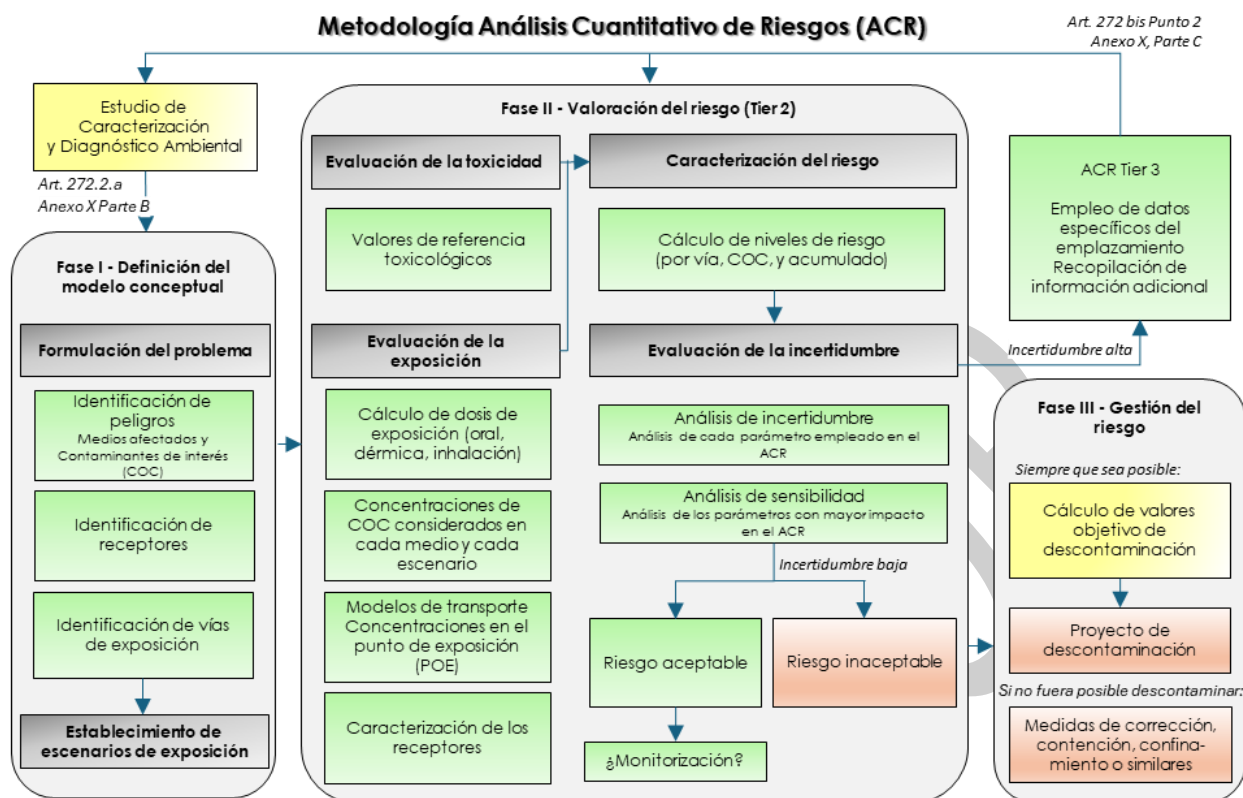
Metodología Análisis Cuantitativo de Riesgos (ACR)

Art. 272 bis Punto 2
Anexo X, Parte C

Estudio de Caracterización y Diagnóstico Ambiental

Art. 272.2.a
Anexo X Parte B

Fase I - Definición del modelo conceptual

Formulación del problema

Identificación de peligros
Medios afectados y Contaminantes de interés (COC)

Identificación de receptores

Identificación de vías de exposición

Establecimiento de escenarios de exposición

Fase II - Valoración del riesgo (Tier 2)

Evaluación de la toxicidad

Valores de referencia toxicológicos

Evaluación de la exposición

Cálculo de dosis de exposición (oral, dérmica, inhalación)

Concentraciones de COC considerados en cada medio y cada escenario

Modelos de transporte Concentraciones en el punto de exposición (POE)

Caracterización de los receptores

Caracterización del riesgo

Cálculo de niveles de riesgo (por vía, COC, y acumulado)

Evaluación de la incertidumbre

Análisis de incertidumbre
Análisis de cada parámetro empleado en el ACR

Análisis de sensibilidad
Análisis de los parámetros con mayor impacto en el ACR

Incertidumbre baja

Riesgo aceptable

Riesgo inaceptable

¿Monitorización?

ACR Tier 3

Empleo de datos específicos del emplazamiento Recopilación de información adicional

Incertidumbre alta

Fase III - Gestión del riesgo

Siempre que sea posible:

Cálculo de valores objetivo de descontaminación

Proyecto de descontaminación

Si no fuera posible descontaminar:

Medidas de corrección, contención, confinamiento o similares